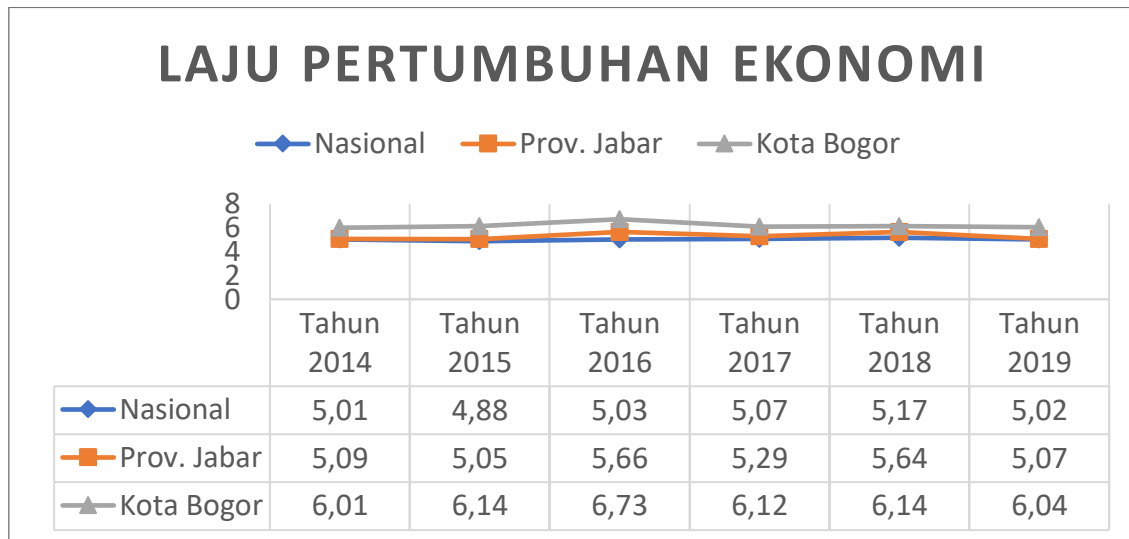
LAJU PERTUMBUHAN EKONOMI

Nasional  Prov. Jabar  Kota Bogor

8
6
4
2
0

| | Tahun 2014 | Tahun 2015 | Tahun 2016 | Tahun 2017 | Tahun 2018 | Tahun 2019 |
|---|---|---|---|---|---|---|
| Nasional | 5,01 | 4,88 | 5,03 | 5,07 | 5,17 | 5,02 |
| Prov. Jabar | 5,09 | 5,05 | 5,66 | 5,29 | 5,64 | 5,07 |
| Kota Bogor | 6,01 | 6,14 | 6,73 | 6,12 | 6,14 | 6,04 |